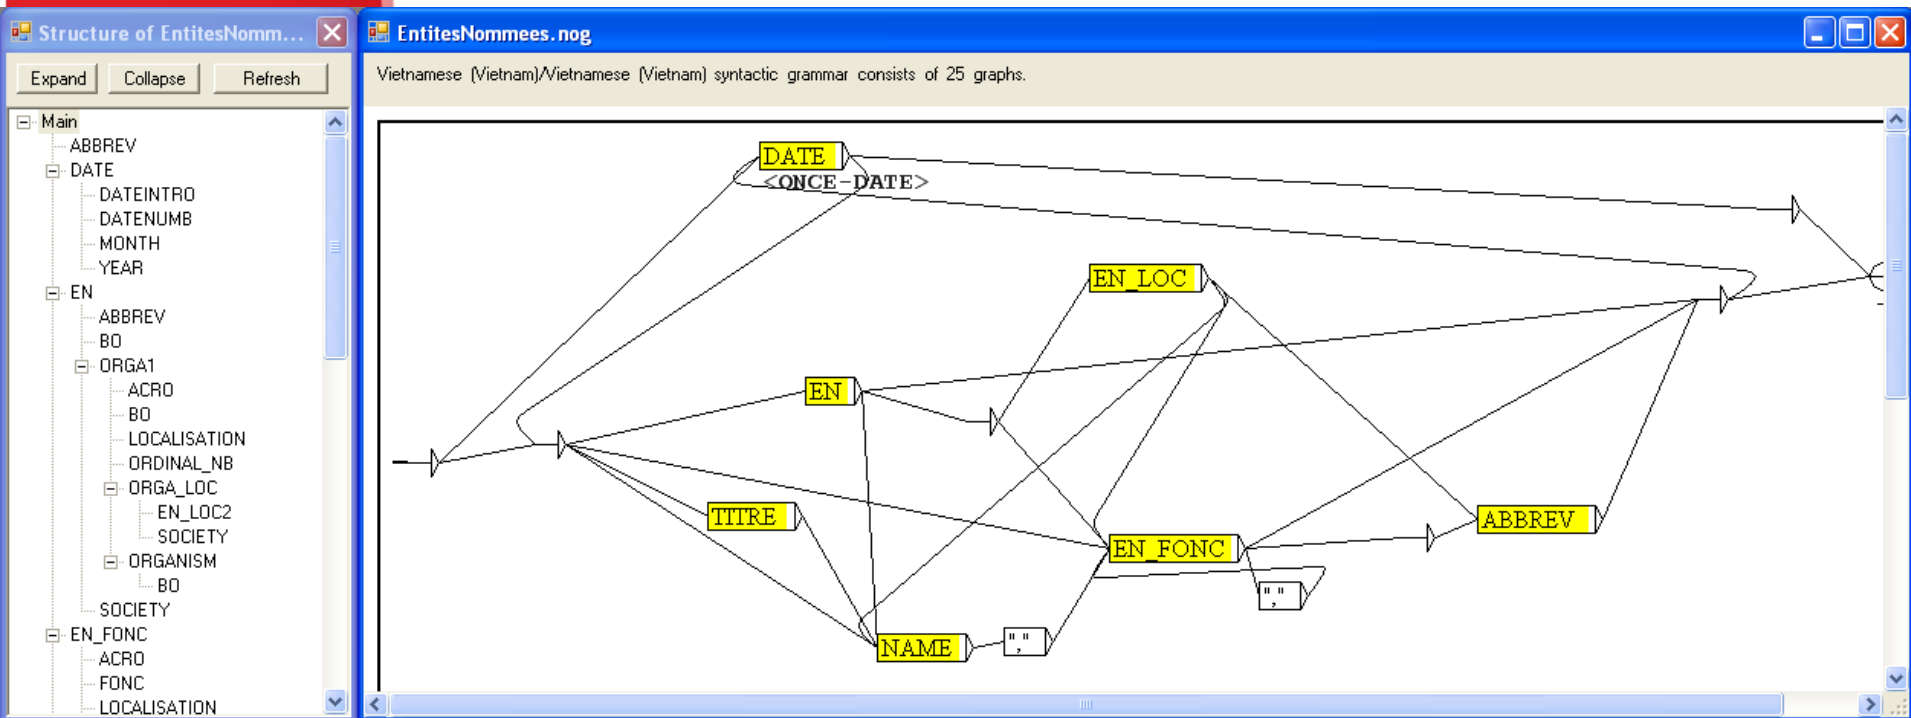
Structure of EntitesNomm...

Expand
Collapse
Refresh

Main
ABBREV
DATE
DATEINTRO
DATENUMB
MONTH
YEAR
EN
ABBREV
BO
ORGA1
ACRO
BO
LOCALISATION
ORDINAL_NB
ORGA_LOC
EN_LOC2
SOCIETY
ORGANISM
BO
SOCIETY
EN_FONC
ACRO
FONC
LOCALISATION

EntitesNommees.nog

Vietnamese (Vietnam)/Vietnamese (Vietnam) syntactic grammar consists of 25 graphs.

DATE
<ONCE-DATE>
EN_LOC
EN
TITRE
EN_FONC
ABBREV
NAME
","
","